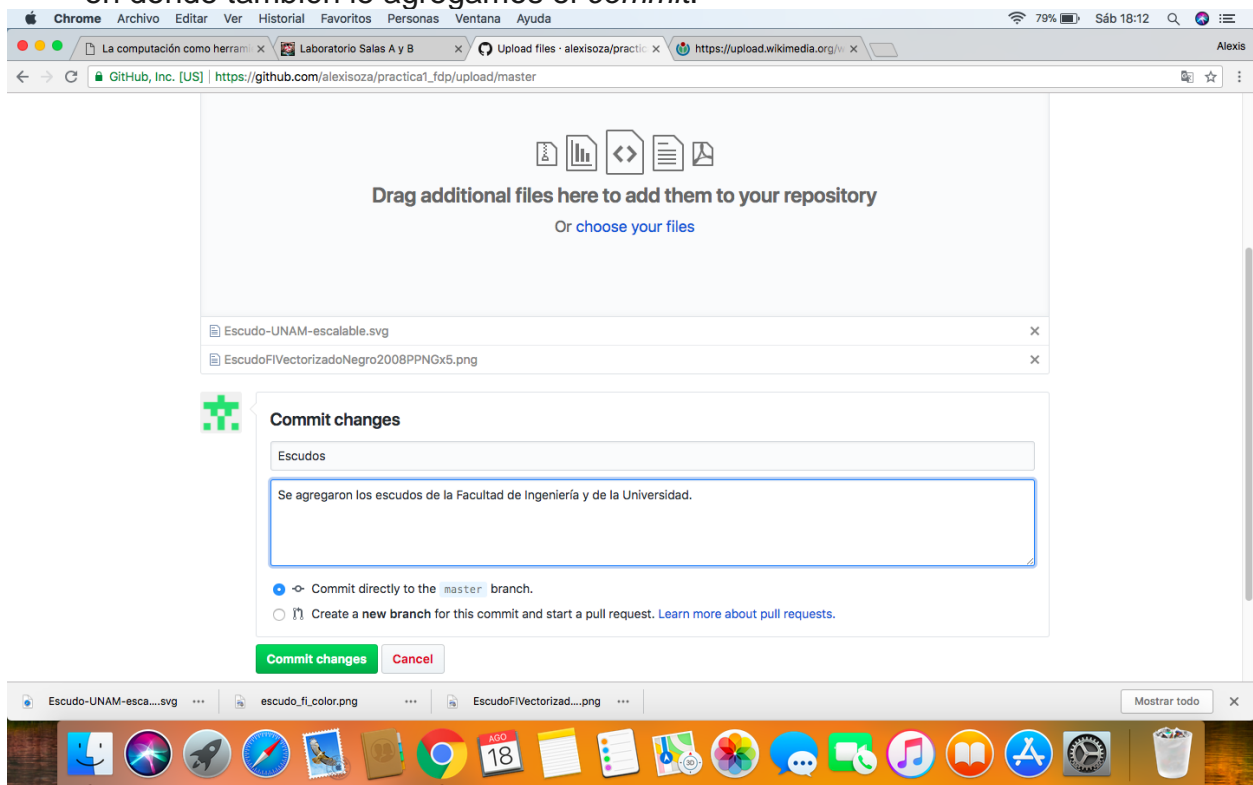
en donde también le agregamos el commit.

Chrome Archivo Editar Ver Historial Favoritos Personas Ventana Ayuda 79% Sáb 18:12

La computación como herram × Laboratorio Salas A y B × Upload files · alexisoza/practic × https://upload.wikimedia.org/w ×

Alexis

GitHub, Inc. [US] https://github.com/alexisoza/practica1_fdp/upload/master

Drag additional files here to add them to your repository

Or choose your files

Escudo-UNAM-escalable.svg ×

EscudoFIVectorizadoNegro2008PPNGx5.png ×

Commit changes

Escudos

Se agregaron los escudos de la Facultad de Ingeniería y de la Universidad.

Commit directly to the master branch.

Create a new branch for this commit and start a pull request. Learn more about pull requests.

Commit changes Cancel

Escudo-UNAM-esca....svg ··· escudo_fi_color.png ··· EscudoFIVectorizad....png ··· Mostrar todo ×

AGO 18